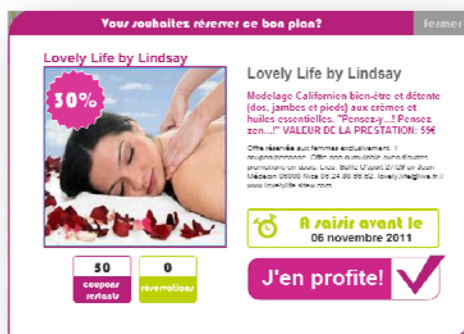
Vous souhaitez réserver ce bon plan?

fermer

Lovely Life by Lindsay

30%

Lovely Life by Lindsay

Modelage Californien bien-être et détente (dos, jambes et pieds) aux crèmes et huiles essentielles. "Pensez-y...! Pensez zen...!" VALEUR DE LA PRESTATION: 55€

Offre réservée aux femmes exclusivement. 1 coupon/personne. Offre non cumulable avec d'autres promotions en cours. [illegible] Médecin 06000 Nice 06.24.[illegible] lovely.life@live.fr www.lovelylife-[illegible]

A saisir avant le
06 novembre 2011

50
coupons restants

0
réservations

J'en profite!